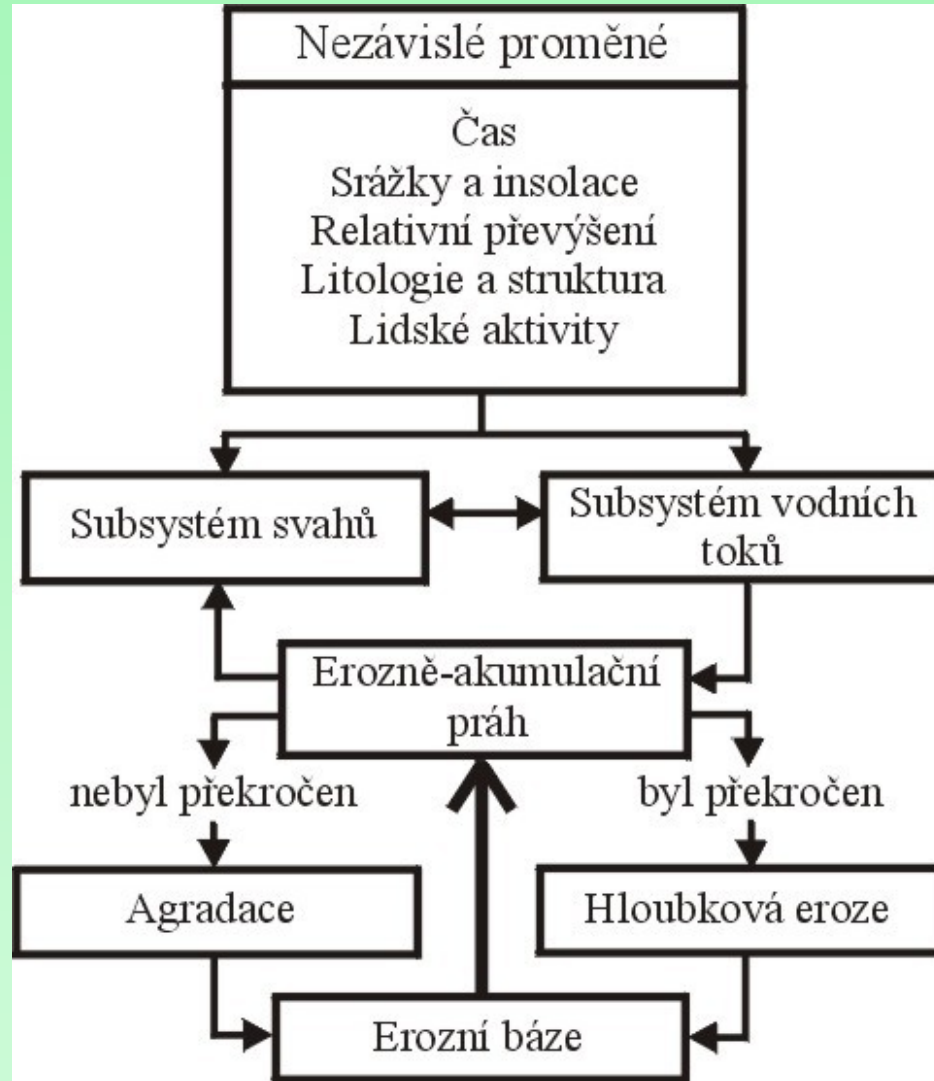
Nezávislé proměné

Čas
Srážky a insolace
Relativní převýšení
Litologie a struktura
Lidské aktivity

Subsystém svahů

Subsystém vodních toků

Erozně-akumulační práh

nebyl překročen

byl překročen

Agradace

Hloubková eroze

Erozní báze